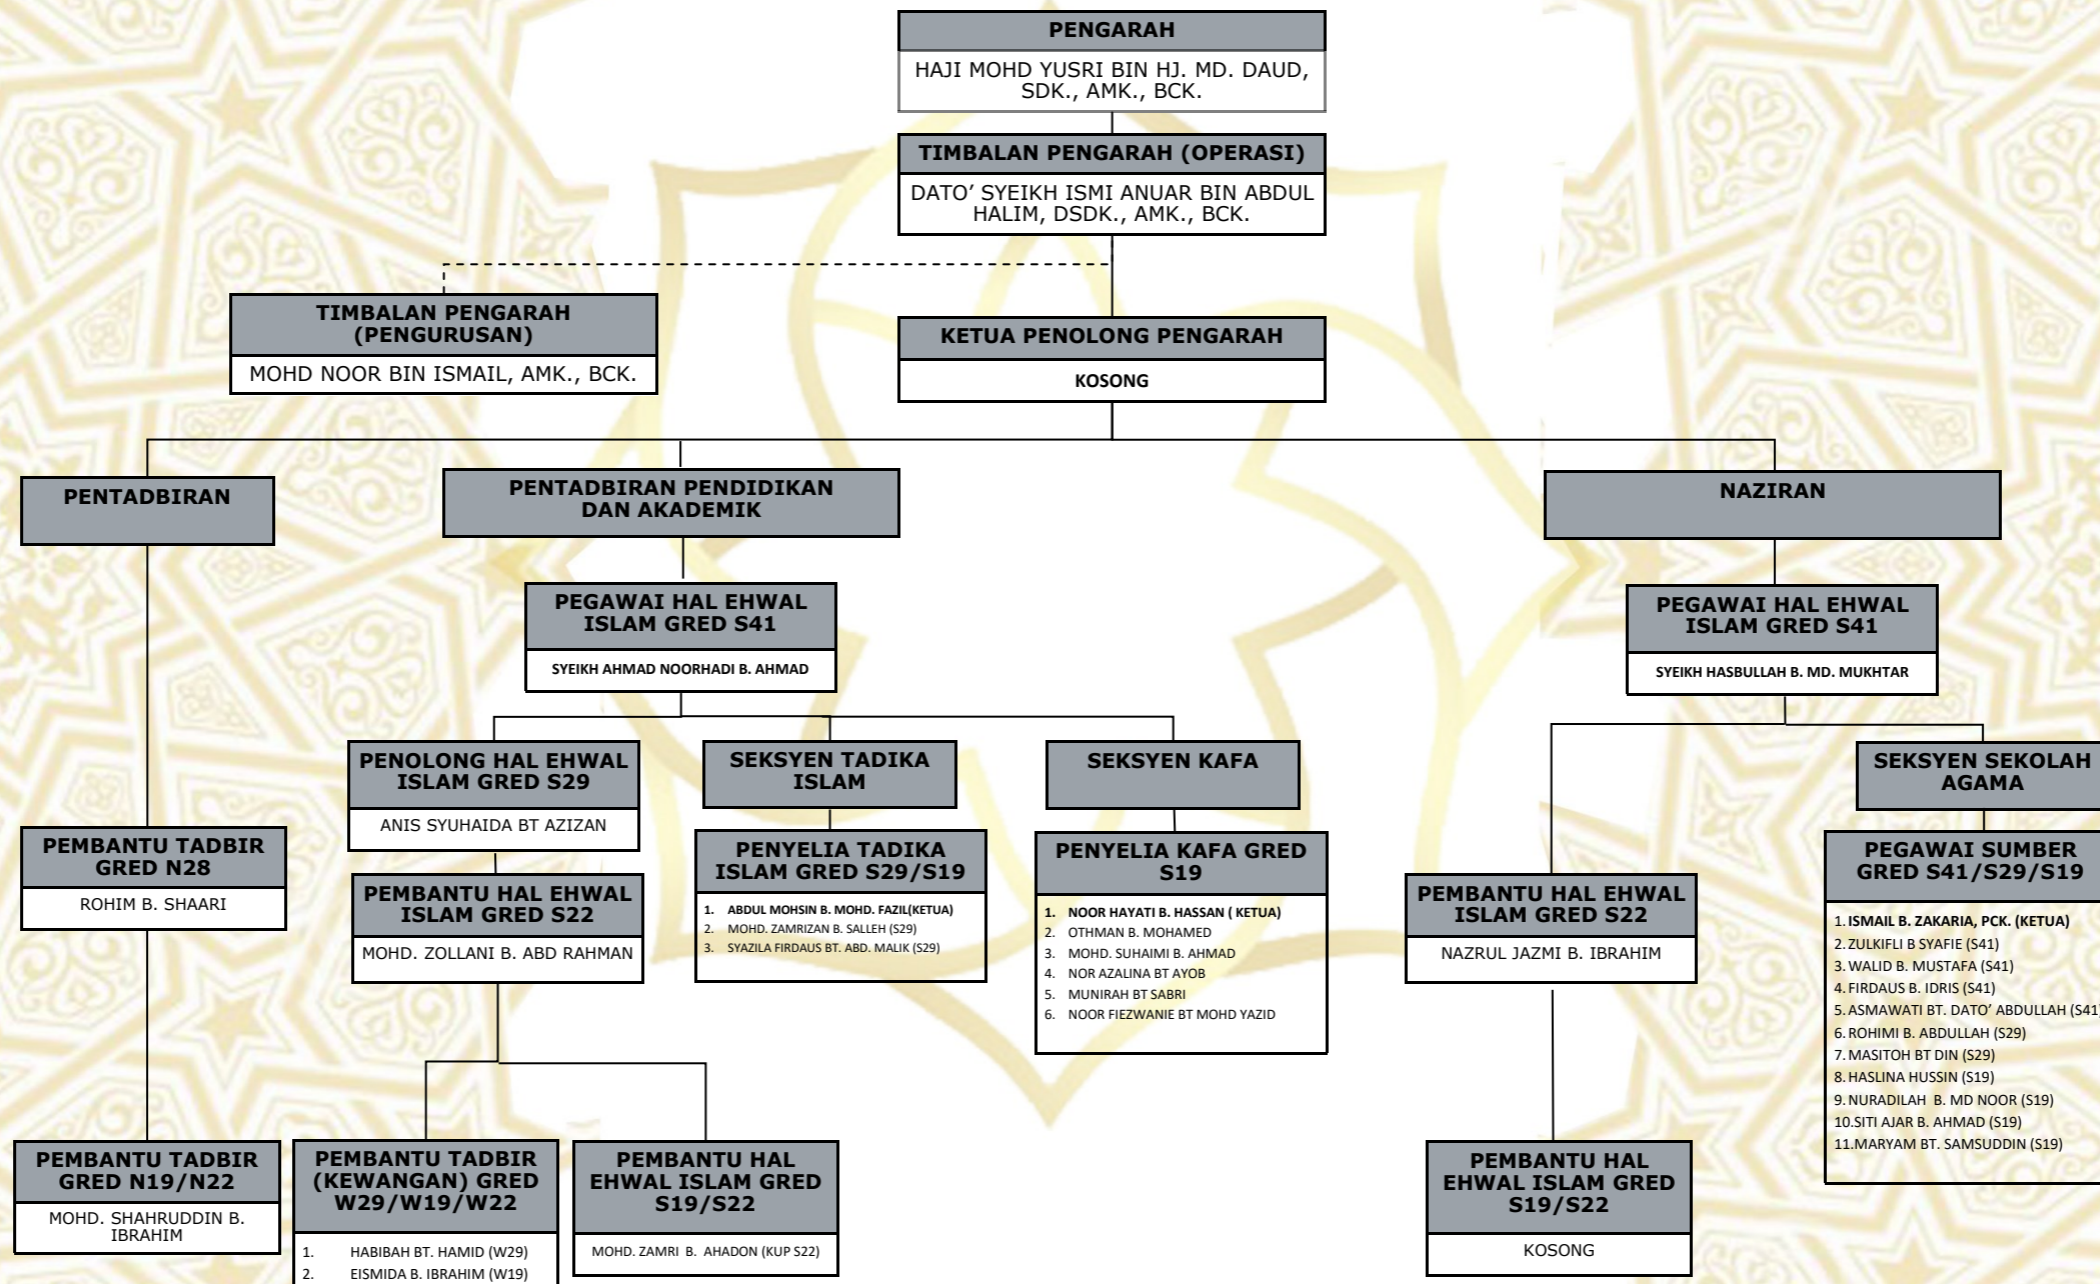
PENGARAH
HAJI MOHD YUSRI BIN HJ. MD. DAUD, SDK., AMK., BCK.

TIMBALAN PENGARAH (OPERASI)
DATO' SYEIKH ISMI ANUAR BIN ABDUL HALIM, DSDK., AMK., BCK.

TIMBALAN PENGARAH (PENGURUSAN)
MOHD NOOR BIN ISMAIL, AMK., BCK.

KETUA PENOLONG PENGARAH
KOSONG

PENTADBIRAN

PENTADBIRAN PENDIDIKAN DAN AKADEMIK

NAZIRAN

PEGAWAI HAL EHWAL ISLAM GRED S41
SYEIKH AHMAD NOORHADI B. AHMAD

PEGAWAI HAL EHWAL ISLAM GRED S41
SYEIKH HASBULLAH B. MD. MUKHTAR

PENOLONG HAL EHWAL ISLAM GRED S29
ANIS SYUHAIDA BT AZIZAN

SEKSYEN TADIKA ISLAM

SEKSYEN KAFA

SEKSYEN SEKOLAH AGAMA

PEMBANTU TADBIR GRED N28
ROHIM B. SHAARI

PEMBANTU HAL EHWAL ISLAM GRED S22
MOHD. ZOLLANI B. ABD RAHMAN

PENYELIA TADIKA ISLAM GRED S29/S19
1. ABDUL MOHSIN B. MOHD. FAZIL(KETUA)
2. MOHD. ZAMRIZAN B. SALLEH (S29)
3. SYAZILA FIRDAUS BT. ABD. MALIK (S29)

PENYELIA KAFA GRED S19
1. NOOR HAYATI B. HASSAN ( KETUA)
2. OTHMAN B. MOHAMED
3. MOHD. SUHAIMI B. AHMAD
4. NOR AZALINA BT AYOB
5. MUNIRAH BT SABRI
6. NOOR FIEZWANIE BT MOHD YAZID

PEMBANTU HAL EHWAL ISLAM GRED S22
NAZRUL JAZMI B. IBRAHIM

PEGAWAI SUMBER GRED S41/S29/S19
1. ISMAIL B. ZAKARIA, PCK. (KETUA)
2. ZULKIFLI B SYAFIE (S41)
3. WALID B. MUSTAFA (S41)
4. FIRDAUS B. IDRIS (S41)
5. ASMAWATI BT. DATO' ABDULLAH (S41
6. ROHIMI B. ABDULLAH (S29)
7. MASITOH BT DIN (S29)
8. HASLINA HUSSIN (S19)
9. NURADILAH B. MD NOOR (S19)
10. SITI AJAR B. AHMAD (S19)
11. MARYAM BT. SAMSUDDIN (S19)

PEMBANTU TADBIR GRED N19/N22
MOHD. SHAHRUDDIN B. IBRAHIM

PEMBANTU TADBIR (KEWANGAN) GRED W29/W19/W22
1. HABIBAH BT. HAMID (W29)
2. EISMIDA B. IBRAHIM (W19)

PEMBANTU HAL EHWAL ISLAM GRED S19/S22
MOHD. ZAMRI B. AHADON (KUP S22)

PEMBANTU HAL EHWAL ISLAM GRED S19/S22
KOSONG